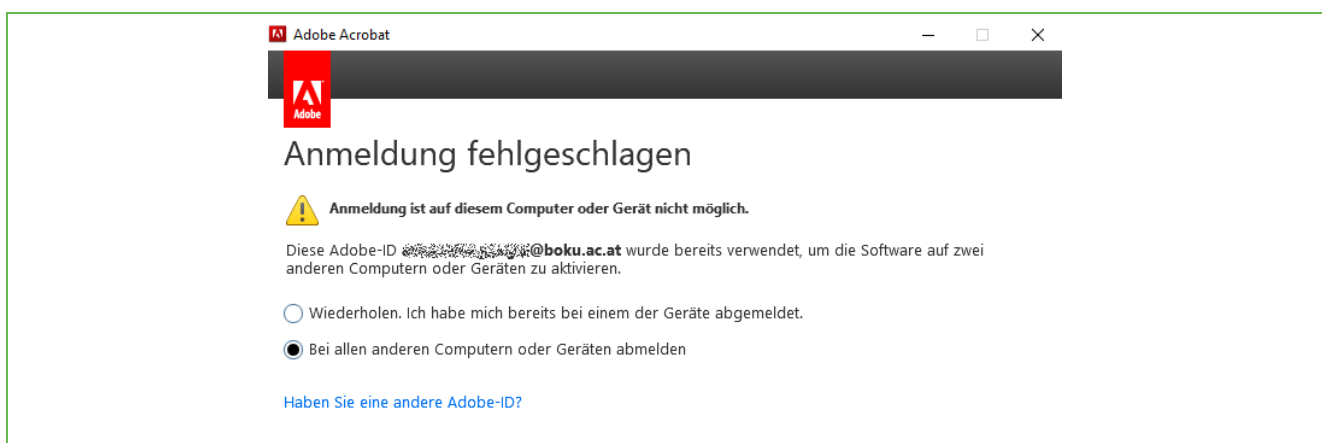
Adobe Acrobat

Adobe

Anmeldung fehlgeschlagen

Anmeldung ist auf diesem Computer oder Gerät nicht möglich.

Diese Adobe-ID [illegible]@boku.ac.at wurde bereits verwendet, um die Software auf zwei anderen Computern oder Geräten zu aktivieren.

Wiederholen. Ich habe mich bereits bei einem der Geräte abgemeldet.

Bei allen anderen Computern oder Geräten abmelden

Haben Sie eine andere Adobe-ID?